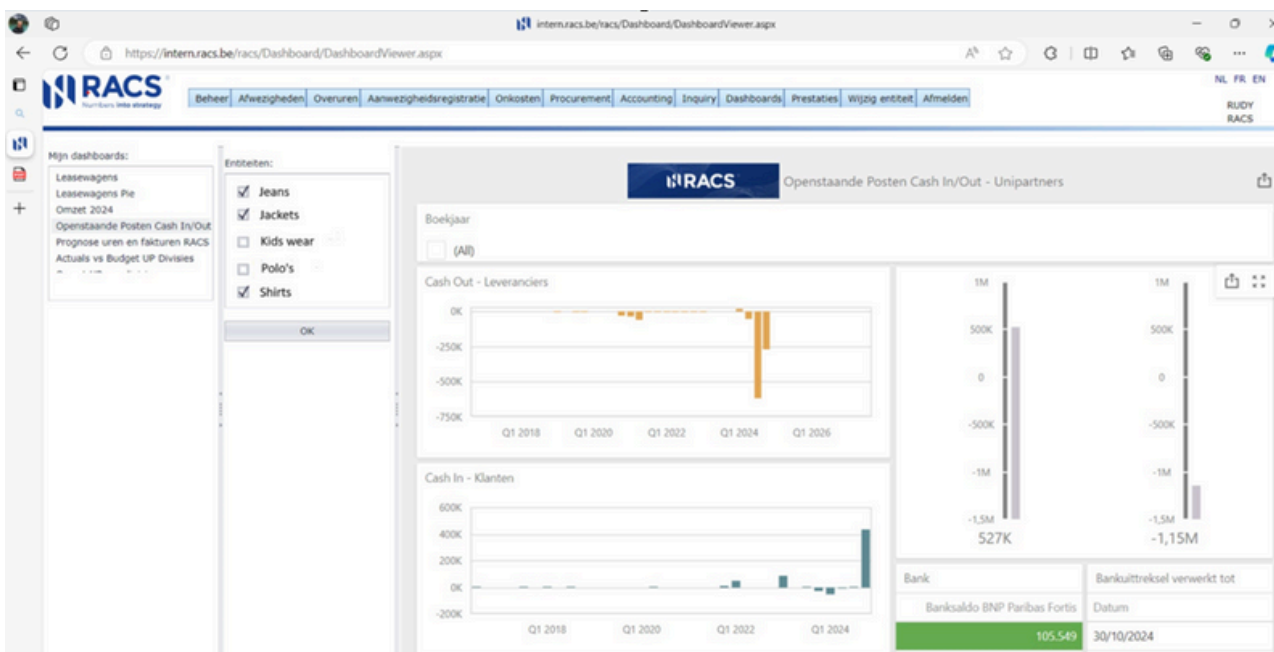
intern.racs.be/racs/Dashboard/DashboardViewer.aspx

https://intern.racs.be/racs/Dashboard/DashboardViewer.aspx

RACS
Numbers into strategy

Beheer | Afwezigheden | Overuren | Aanwezigheidsregistratie | Onkosten | Procurement | Accounting | Inquiry | Dashboards | Prestaties | Wijzig entiteit | Afmelden

NL FR EN
RUDY
RACS

Mijn dashboards:
Leasewagens
Leasewagens Pie
Omzet 2024
Openstaande Posten Cash In/Out
Prognose uren en fakturen RACS
Actuals vs Budget UP Divisies

Entiteiten:
☑ Jeans
☑ Jackets
☐ Kids wear
☐ Polo's
☑ Shirts
OK

RACS
Openstaande Posten Cash In/Out - Unipartners

Boekjaar
(All)

Cash Out - Leveranciers
0K
-250K
-500K
-750K
Q1 2018 Q1 2020 Q1 2022 Q1 2024 Q1 2026

Cash In - Klanten
600K
400K
200K
0K
-200K
Q1 2018 Q1 2020 Q1 2022 Q1 2024

1M
500K
0
-500K
-1M
-1,5M
527K

1M
500K
0
-500K
-1M
-1,5M
-1,15M

Bank
Banksaldo BNP Paribas Fortis
105.549

Bankuittreksel verwerkt tot
Datum
30/10/2024